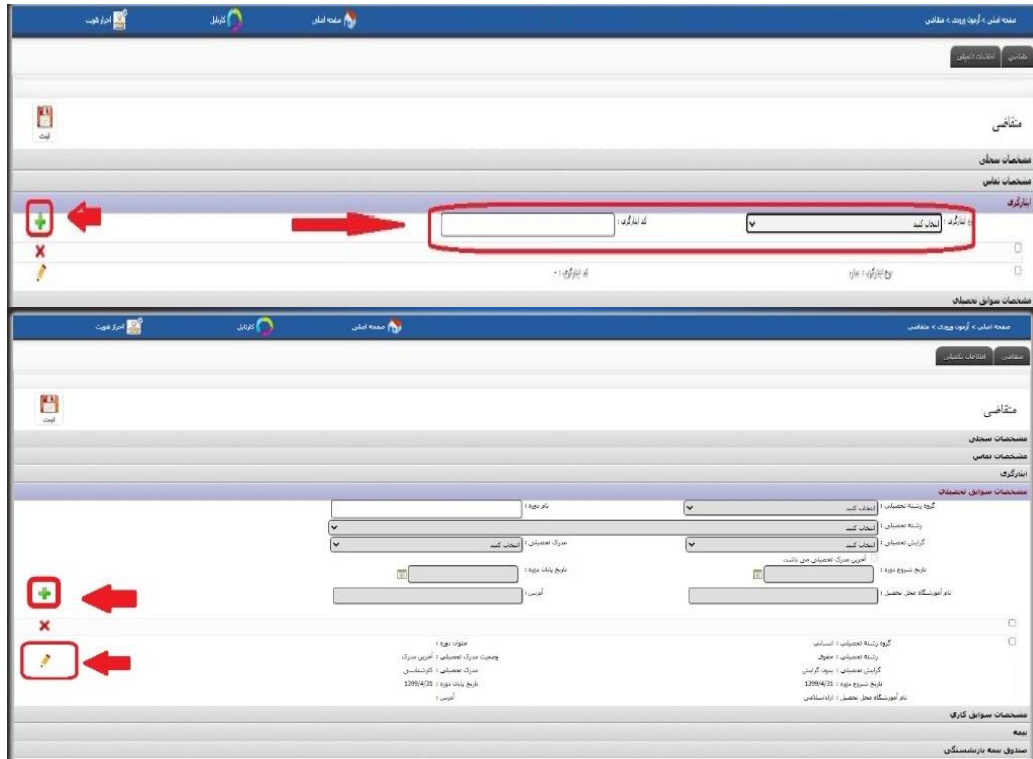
صفحه اصلی > آزمون ورودی > متقاضی

صفحه اصلی | کارتابل | احراز هویت

متقاضی | اطلاعات تکمیلی

ثبت

متقاضی

مشخصات سجلی

مشخصات تماس

ابزارگری

نوع ابزارگری : انتخاب کنید

کد ابزارگری :

نوع ابزارگری : تلفن

کد ابزارگری : -

مشخصات سوابق تحصیلی

صفحه اصلی > آزمون ورودی > متقاضی

صفحه اصلی | کارتابل | احراز هویت

متقاضی | اطلاعات تکمیلی

ثبت

متقاضی

مشخصات سجلی

مشخصات تماس

ابزارگری

مشخصات سوابق تحصیلی

گروه رشته تحصیلی : انتخاب کنید

نام دوره :

رشته تحصیلی : انتخاب کنید

گرایش تحصیلی : انتخاب کنید

مدرک تحصیلی : انتخاب کنید

آخرین مدرک تحصیلی می باشد.

تاریخ شروع دوره :

تاریخ پایان دوره :

نام آموزشگاه محل تحصیل :

آدرس :

گروه رشته تحصیلی : انسانی

عنوان دوره :

رشته تحصیلی : حقوق

وضعیت مدرک تحصیلی : آخرین مدرک

گرایش تحصیلی : بدون گرایش

مدرک تحصیلی : کارشناسی

تاریخ شروع دوره : 1299/4/31

تاریخ پایان دوره : 1299/4/31

نام آموزشگاه محل تحصیل : آزاد اسلامی

آدرس :

مشخصات سوابق کاری

بیمه

صندوق بیمه بازنشستگی